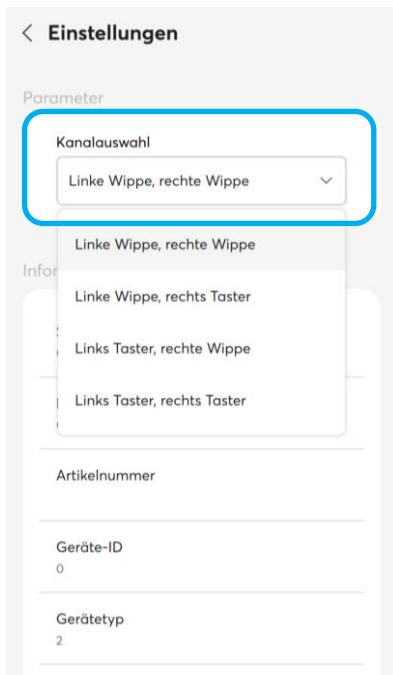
< Einstellungen

Parameter

Kanalauswahl

Linke Wippe, rechte Wippe

Linke Wippe, rechte Wippe

Linke Wippe, rechts Taster

Links Taster, rechte Wippe

Links Taster, rechts Taster

Infor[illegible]

Artikelnummer

Geräte-ID
0

Gerätetyp
2